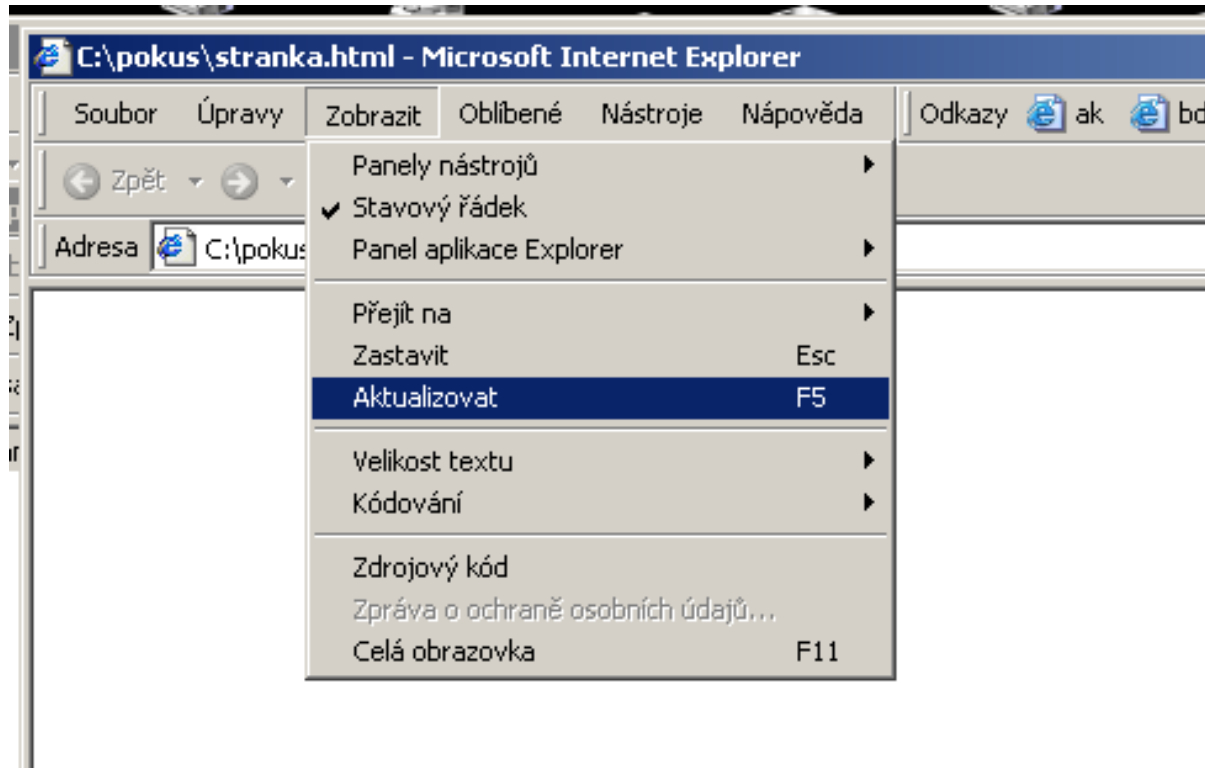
C:\pokus\stranka.html - Microsoft Internet Explorer

Soubor Úpravy Zobrazit Oblíbené Nástroje Nápověda Odkazy ak bd

Zpět

Adresa C:\pokus

Panely nástrojů
Stavový řádek
Panel aplikace Explorer

Přejít na
Zastavit Esc
Aktualizovat F5

Velikost textu
Kódování

Zdrojový kód
Zpráva o ochraně osobních údajů...
Celá obrazovka F11